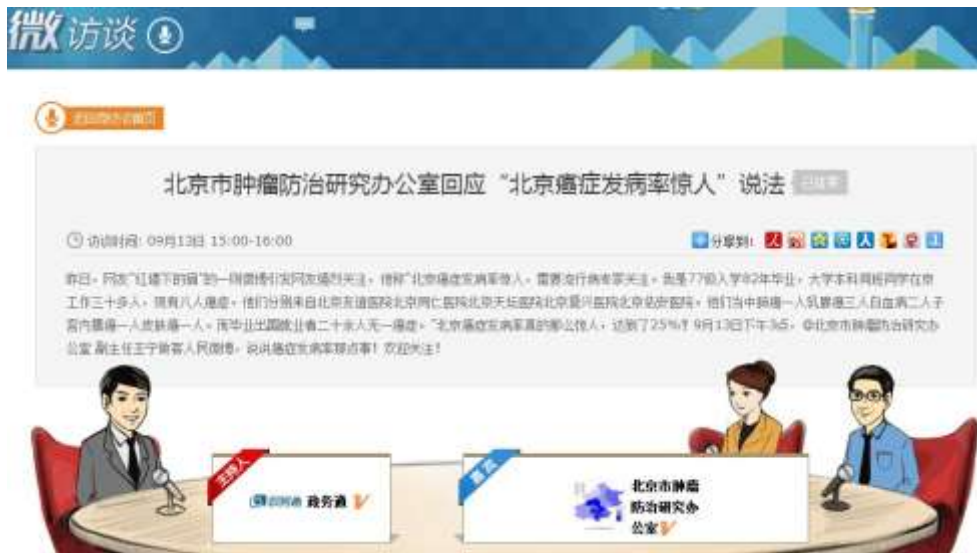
微访谈

返回微访谈首页

北京市肿瘤防治研究办公室回应“北京癌症发病率惊人”说法 已结束

访谈时间: 09月13日 15:00-16:00

分享到:

昨日，网友“红墙下的猫”的一则微博引发网友强烈关注，微博“北京癌症发病率惊人，需要流行病专家关注。我是77级入学82年毕业，大学本科同班同学在京工作三十多人，现有八人患癌，他们分别来自北京友谊医院北京同仁医院北京天坛医院北京复兴医院北京安贞医院，他们当中肺癌一人乳腺癌三人白血病二人子宫内膜癌一人皮肤癌一人，而毕业出国就业者二十余人无一癌症。”北京癌症发病率真的那么惊人，达到了25%？9月13日下午3点，@北京市肿瘤防治研究办公室 副主任王宁做客人民微博，说说癌症发病率那点事！欢迎关注！

主持人

人民网 政务通

嘉宾

北京市肿瘤防治研究办公室